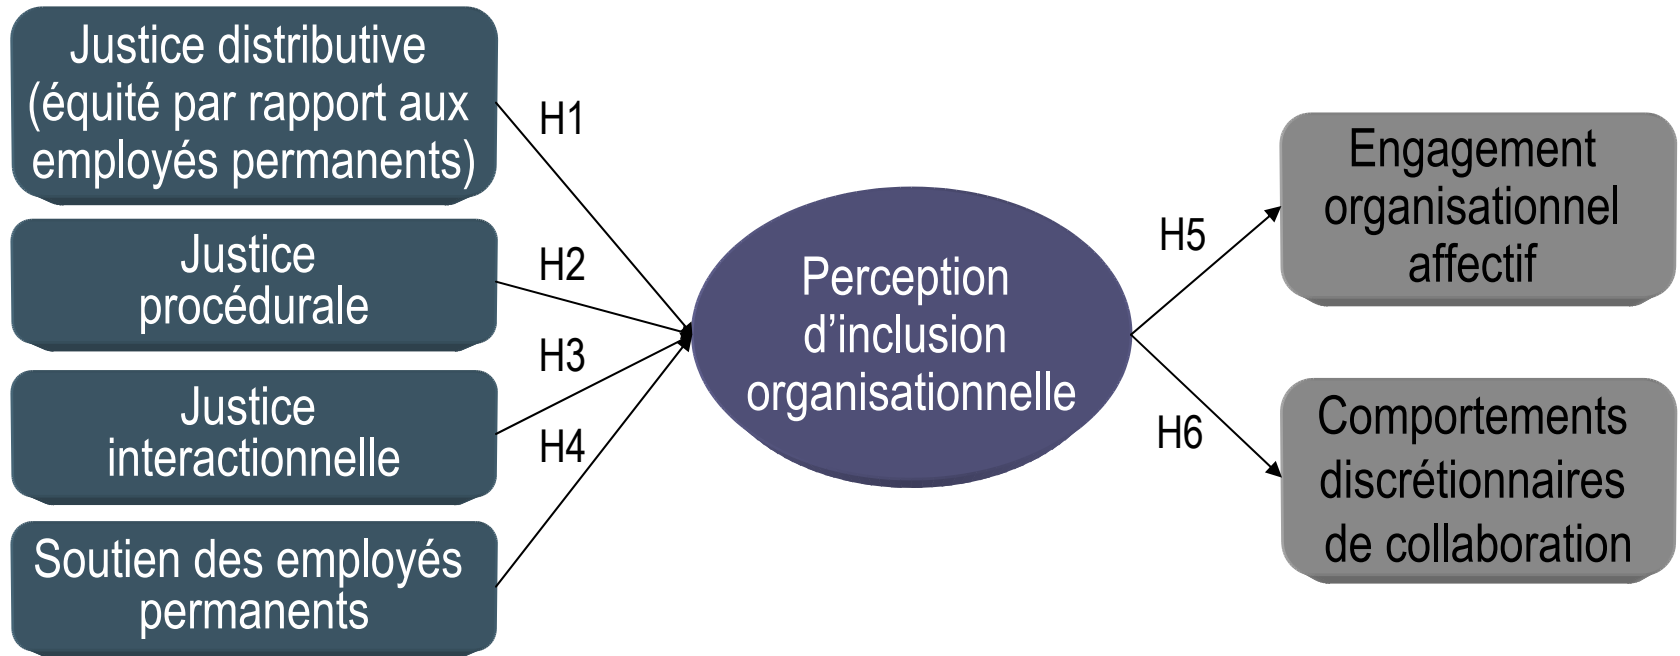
Justice distributive (équité par rapport aux employés permanents)

Justice procédurale

Justice interactionnelle

Soutien des employés permanents

H1

H2

H3

H4

Perception d’inclusion organisationnelle

H5

H6

Engagement organisationnel affectif

Comportements discrétionnaires de collaboration